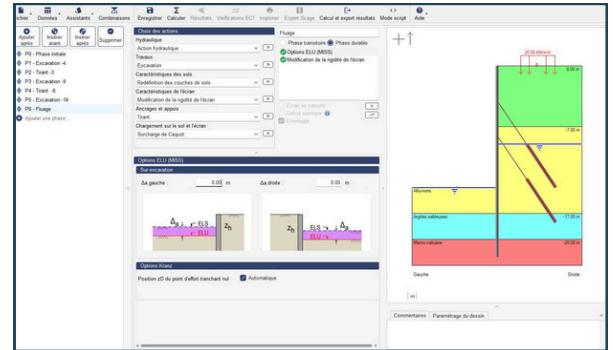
Fichier Données Assistants Combinaisons Enregistrer Calculer Résultats Vérifications ECT Imprimer Export Scage Calcul et export résultats Mode script Aide

Ajouter après Insérer avant Insérer après Supprimer

P0 - Phase initiale
P1 - Excavation -4
P2 - Tirant -3
P3 - Excavation -9
P4 - Tirant -8
P5 - Excavation -14
P6 - Fluage
Ajouter une phase...

Choix des actions
Hydraulique
Action hydraulique
Travaux
Excavation
Caractéristiques des sols
Redéfinition des couches de sols
Caractéristiques de l'écran
Modification de la rigidité de l'écran
Ancrages et appuis
Tirant
Chargement sur le sol et l'écran
Surcharge de Caquot

Fluage
Phase transitoire Phase durable
Options ELU (MISS)
Modification de la rigidité de l'écran

Ecran en console
Calcul sismique
Surcharge

Options ELU (MISS)
Sur-excavation
Δa gauche : 0.00 m
Δa droite : 0.00 m
Δa ELS ELU zh
zh ELS ELU Δa

Options Kranz
Position zO du point d'effort tranchant nul Automatique

20.00 kN/m/m
0.00 m
-7.00 m
Alluvions
Argiles sableuses -17.00 m
Marne calcaire -20.00 m
Gauche
Droite

Commentaires Paramétrage du dessin